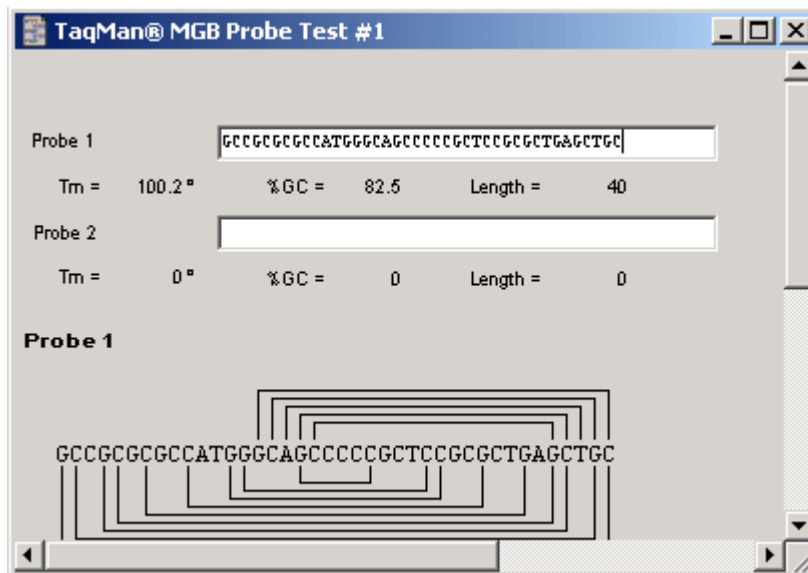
TaqMan® MGB Probe Test #1

Probe 1 GCCGCGCGCCATGGGCAGCCCCCGCTCCGCGCTGAGCTGC

Tm = 100.2 ° %GC = 82.5 Length = 40

Probe 2

Tm = 0 ° %GC = 0 Length = 0

Probe 1

GCCGCGCGCCATGGGCAGCCCCCGCTCCGCGCTGAGCTGC